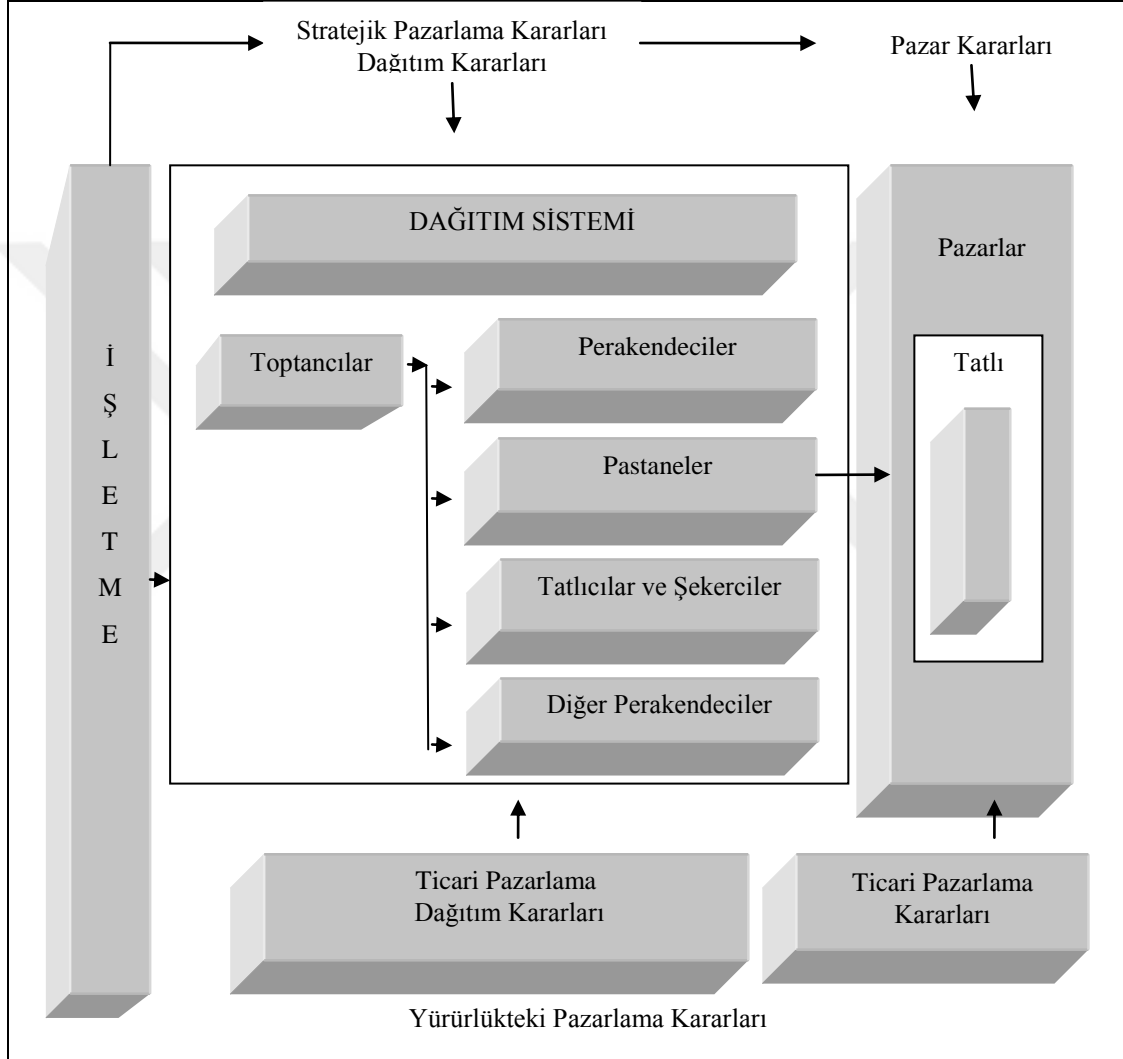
Stratejik Pazarlama Kararları
Dağıtım Kararları

Pazar Kararları

İŞLETME

DAĞITIM SİSTEMİ

Toptancılar

Perakendeciler

Pastaneler

Tatlıcılar ve Şekerciler

Diğer Perakendeciler

Pazarlar

Tatlı

Ticari Pazarlama
Dağıtım Kararları

Ticari Pazarlama
Kararları

Yürürlükteki Pazarlama Kararları